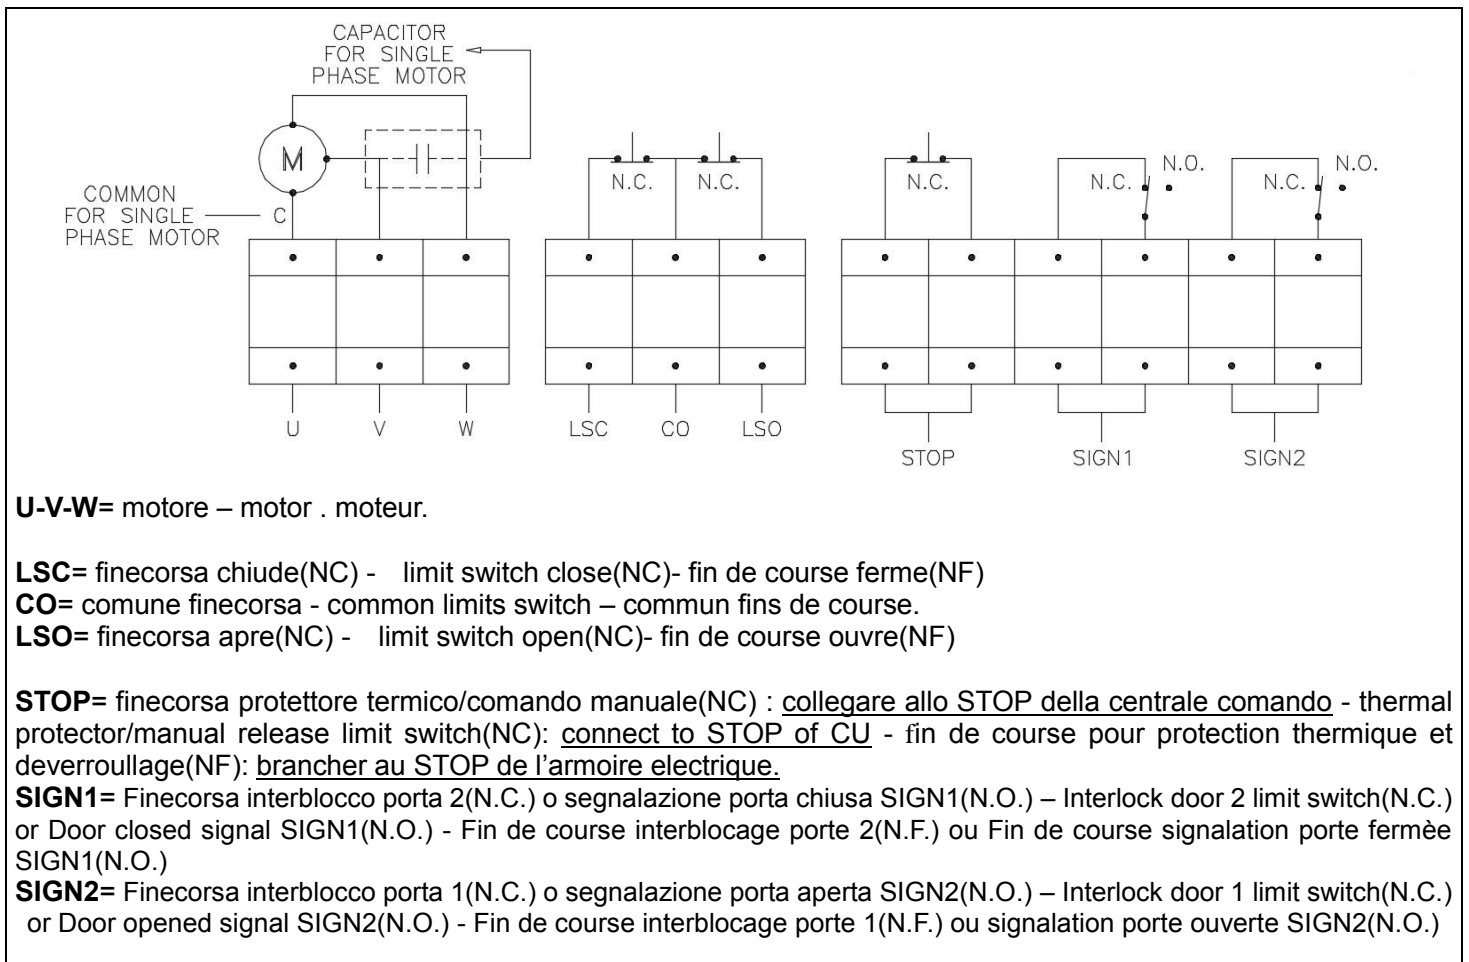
CAPACITOR FOR SINGLE PHASE MOTOR

M

COMMON FOR SINGLE PHASE MOTOR

C

N.C. N.C.

N.C. N.C. N.O. N.C. N.O.

U V W LSC CO LSO STOP SIGN1 SIGN2

**U-V-W=** motore – motor . moteur.

**LSC=** finecorsa chiude(NC) - limit switch close(NC)- fin de course ferme(NF)
**CO=** comune finecorsa - common limits switch – commun fins de course.
**LSO=** finecorsa apre(NC) - limit switch open(NC)- fin de course ouvre(NF)

**STOP=** finecorsa protettore termico/comando manuale(NC) : collegare allo STOP della centrale comando - thermal protector/manual release limit switch(NC): connect to STOP of CU - fin de course pour protection thermique et deverroullage(NF): brancher au STOP de l'armoire electrique.
**SIGN1=** Finecorsa interblocco porta 2(N.C.) o segnalazione porta chiusa SIGN1(N.O.) – Interlock door 2 limit switch(N.C.) or Door closed signal SIGN1(N.O.) - Fin de course interblocage porte 2(N.F.) ou Fin de course signalation porte fermèe SIGN1(N.O.)
**SIGN2=** Finecorsa interblocco porta 1(N.C.) o segnalazione porta aperta SIGN2(N.O.) – Interlock door 1 limit switch(N.C.) or Door opened signal SIGN2(N.O.) - Fin de course interblocage porte 1(N.F.) ou signalation porte ouverte SIGN2(N.O.)